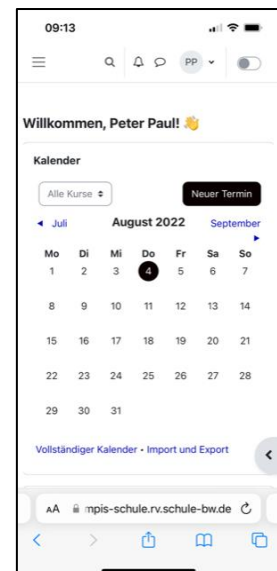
09:13

PP

Willkommen, Peter Paul! 👋

Kalender

Alle Kurse

Neuer Termin

◂ Juli August 2022 September ▸

| Mo | Di | Mi | Do | Fr | Sa | So |
|---|---|---|---|---|---|---|
| 1 | 2 | 3 | 4 | 5 | 6 | 7 |
| 8 | 9 | 10 | 11 | 12 | 13 | 14 |
| 15 | 16 | 17 | 18 | 19 | 20 | 21 |
| 22 | 23 | 24 | 25 | 26 | 27 | 28 |
| 29 | 30 | 31 | | | | |

Vollständiger Kalender • Import und Export

AA mpis-schule.rv.schule-bw.de